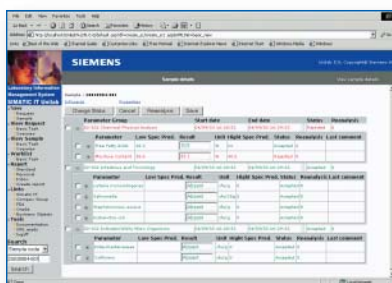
SIEMENS

Sample details

Change Status | Cancel | Reanalyze | Save

| Parameter Group | Start date | End date | Status | Reanalysis |
|---|---|---|---|---|

| Parameter | Low Spec | Prod. Result | Unit | High Spec | Prod. | Status | Reanalysis | Last comment |
|---|---|---|---|---|---|---|---|---|

| Parameter | Low Spec | Prod. Result | Unit | High Spec | Prod. | Status | Reanalysis | Last comment |
|---|---|---|---|---|---|---|---|---|

| Parameter | Low Spec | Prod. Result | Unit | High Spec | Prod. | Status | Reanalysis | Last comment |
|---|---|---|---|---|---|---|---|---|

Laboratory Information Management System
SIMATIC IT Unilab

Search